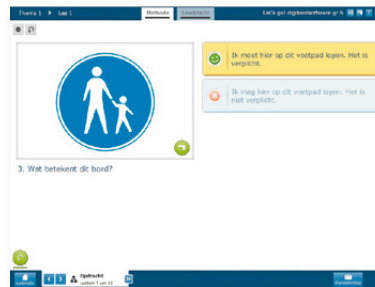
Thema 1 > Les 1

Methode

Leerlijn

Let's go! digibordsoftware gr 6

Ik moet hier op dit voetpad lopen. Het is verplicht.

Ik mag hier op dit voetpad lopen. Het is niet verplicht.

3. Wat betekent dit bord?

Opdracht

Lesstof 1 van 10

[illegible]